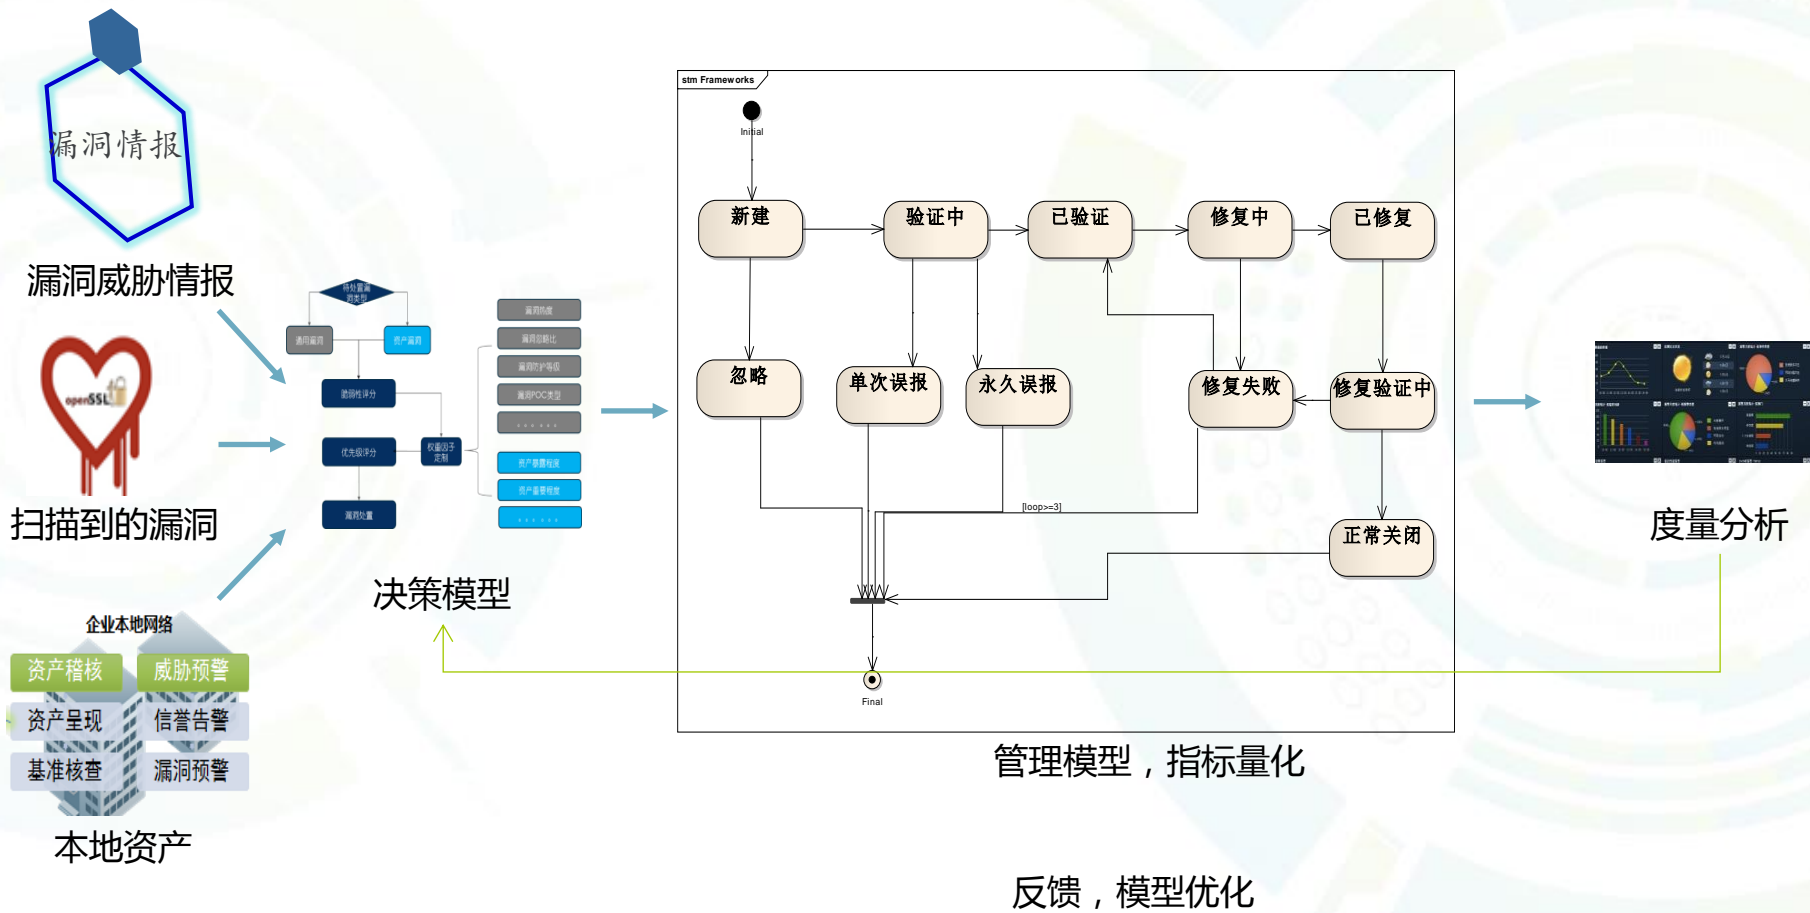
漏洞情报

漏洞威胁情报

openSSL

扫描到的漏洞

企业本地网络

资产稽核
威胁预警
资产呈现
信誉告警
基准核查
漏洞预警

本地资产

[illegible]
通用漏洞
资产漏洞
脆弱性评分
优先级评分
权重因子定制
漏洞处置

漏洞危害
漏洞影响比
漏洞防护等级
漏洞POC类型
. . . . . .
资产重要程度
资产重要程度
. . . . . .

决策模型

stm Frameworks

Initial

新建
验证中
已验证
修复中
已修复
忽略
单次误报
永久误报
修复失败
修复验证中
正常关闭

[loop>=3]

Final

管理模型，指标量化

度量分析

反馈，模型优化